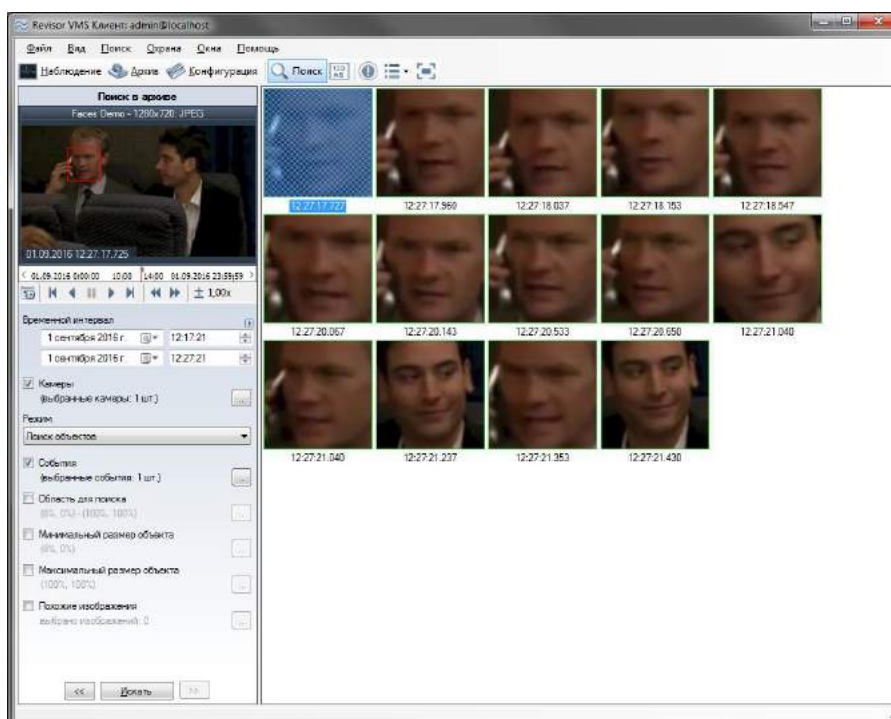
Revisor VMS Клиент: admin@localhost

Файл Вид Поиск Охрана Окна Помощь

Наблюдение Архив Конфигурация Поиск

Поиск в архиве
Faces Demo - 1280x720: JPEG

01.09.2016 12:27:17.725

01.09.2016 0:00:00 10:00 14:00 01.09.2016 23:59:59

± 1,00x

Временной интервал
1 сентября 2016 г. 12:17:21
1 сентября 2016 г. 12:27:21

Камеры
(выбранные камеры: 1 шт.)

Режим
Поиск объектов

События
(выбранные события: 1 шт.)

Область для поиска
(0%, 0%) - (100%, 100%)

Минимальный размер объекта
(0%, 0%)

Максимальный размер объекта
(100%, 100%)

Похожие изображения
выбрано изображений: 0

<< Искать >>

12:27:17.727
12:27:17.960
12:27:18.037
12:27:18.153
12:27:18.547
12:27:20.067
12:27:20.143
12:27:20.533
12:27:20.650
12:27:21.040
12:27:21.040
12:27:21.237
12:27:21.353
12:27:21.430